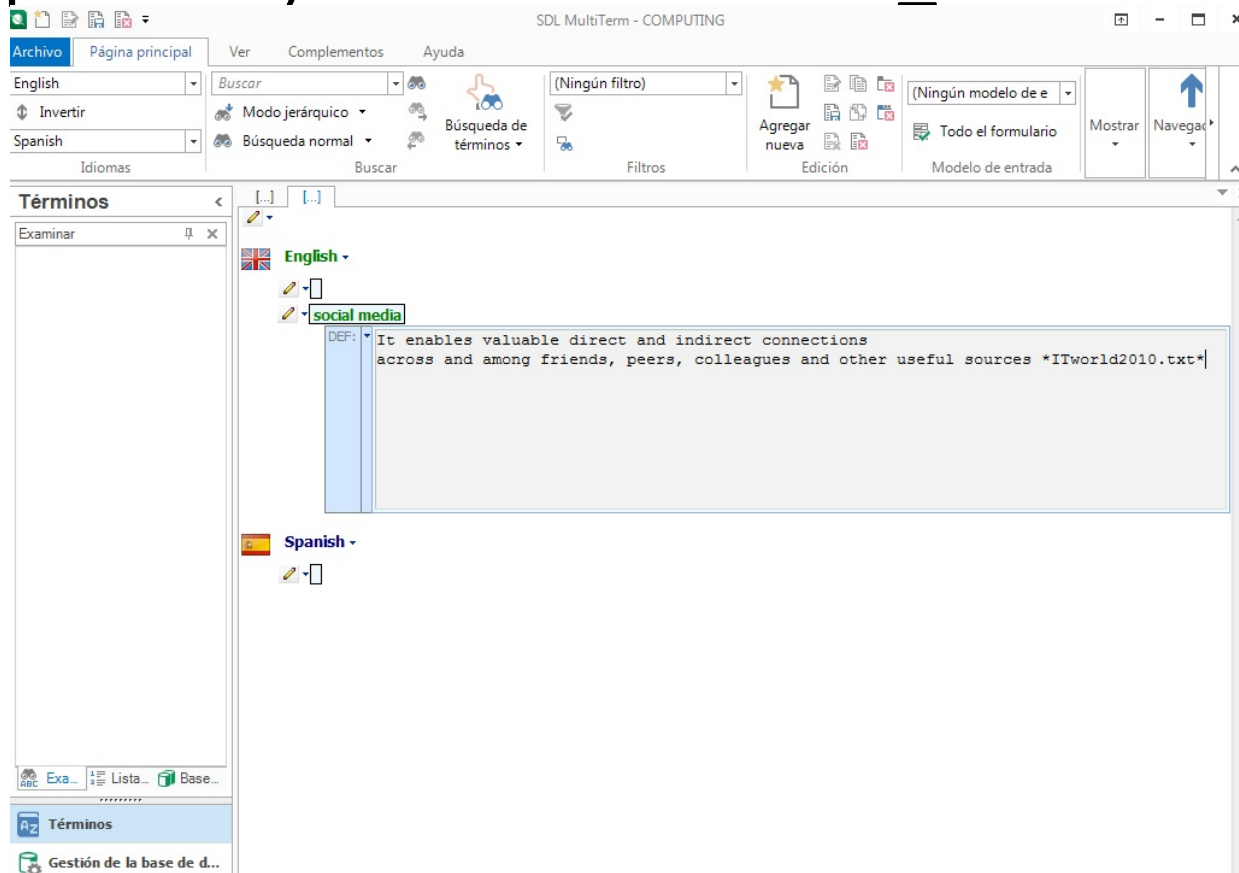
SDL MultiTerm - COMPUTING

Archivo Página principal Ver Complementos Ayuda

English
Invertir
Spanish
Idiomas

Buscar
Modo jerárquico
Búsqueda normal
Búsqueda de términos
Buscar

(Ningún filtro)
Filtros

Agregar nueva
Edición

(Ningún modelo de e
Todo el formulario
Modelo de entrada

Mostrar
Navegac

Términos
Examinar

[...] [...]

English

social media

DEF: It enables valuable direct and indirect connections across and among friends, peers, colleagues and other useful sources *ITworld2010.txt*

Spanish

Exa... Lista... Base...

Términos
Gestión de la base de d...